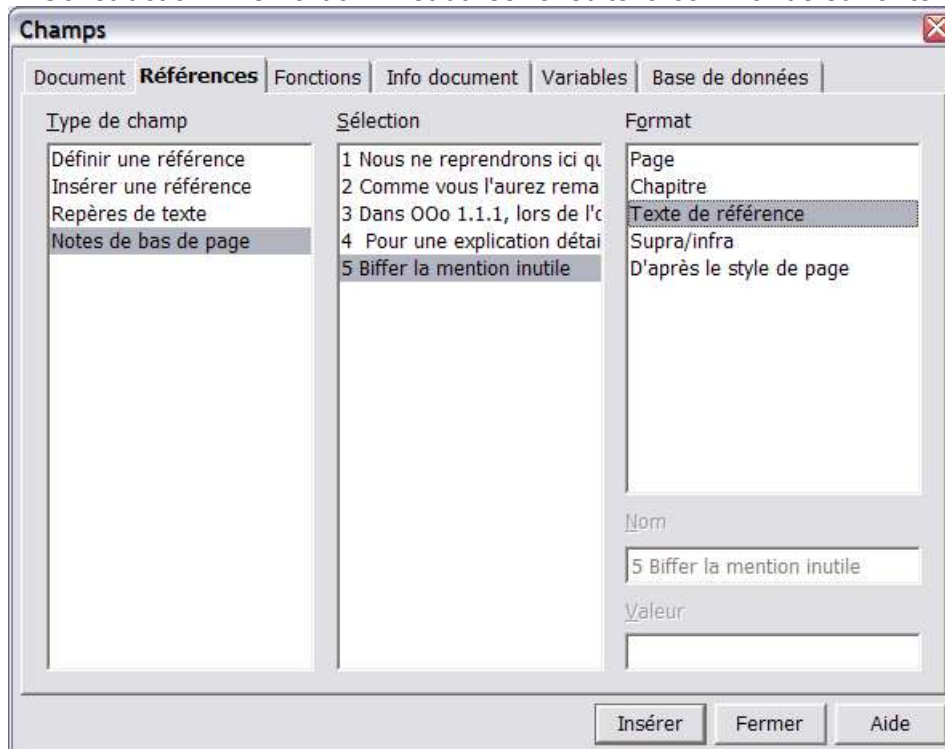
Champs

Document Références Fonctions Info document Variables Base de données

Type de champ
Définir une référence
Insérer une référence
Repères de texte
Notes de bas de page

Sélection
1 Nous ne reprendrons ici qu
2 Comme vous l'aurez rema
3 Dans OOo 1.1.1, lors de l'c
4 Pour une explication détai
5 Biffer la mention inutile

Format
Page
Chapitre
Texte de référence
Supra/infra
D'après le style de page

Nom
5 Biffer la mention inutile

Valeur

Insérer Fermer Aide